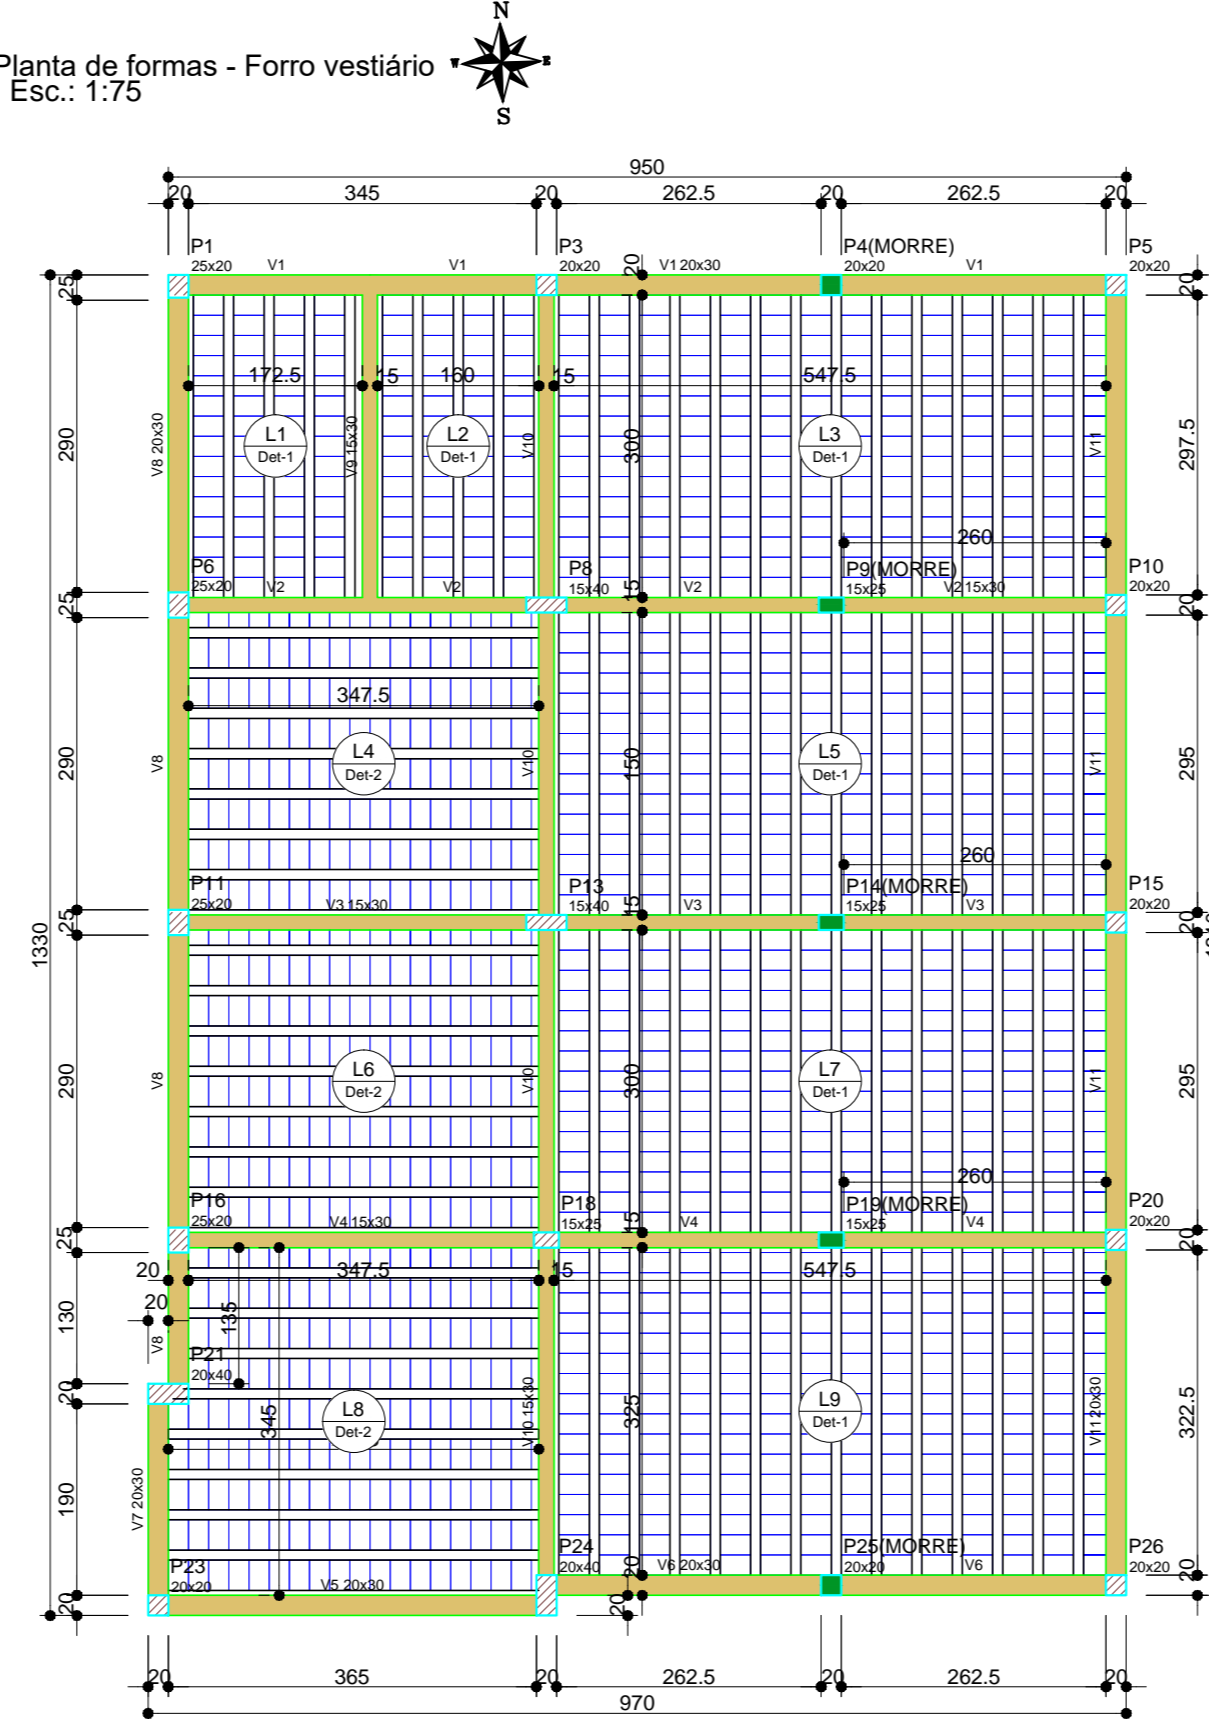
Planta de formas - Forro vestiário
Esc.: 1:75

N
S

950
20 345 20 262.5 20 262.5 20

P1 25x20 V1 V1
P3 20x20 V1 20x30
P4(MORRE) 20x20 V1
P5 20x20

172.5 15 160 15 547.5

L1 Det-1
L2 Det-1
L3 Det-1

V8 20x30
V9 15x30
V10
V11
300
260

P6 25x20 V2 V2
P8 15x40 V2
P9(MORRE) 15x25 V2 15x30
P10 20x20

347.5
L4 Det-2
L5 Det-1
V8 V10 V11
150
260

P11 25x20 V3 15x30
P13 15x40 V3
P14(MORRE) 15x25 V3
P15 20x20

L6 Det-2
L7 Det-1
V8 V10 V11
300
260

P16 25x20 V4 15x30
P18 15x25 V4
P19(MORRE) 15x25 V4
P20 20x20

20 347.5 15 547.5
20
135
V8
P21 20x40
345
L8 Det-2
V10 15x30
325
L9 Det-1
V11 20x30
V7 20x30

P23 20x20 V5 20x30
P24 20x40 V6 20x30
P25(MORRE) 20x20 V6
P26 20x20

20 365 20 262.5 20 262.5 20
970

25 290 25 290 25 290 25 130 20 190 20
1330
20 297.5 20 295 20 295 20 322.5 20
15 15 15 20 20